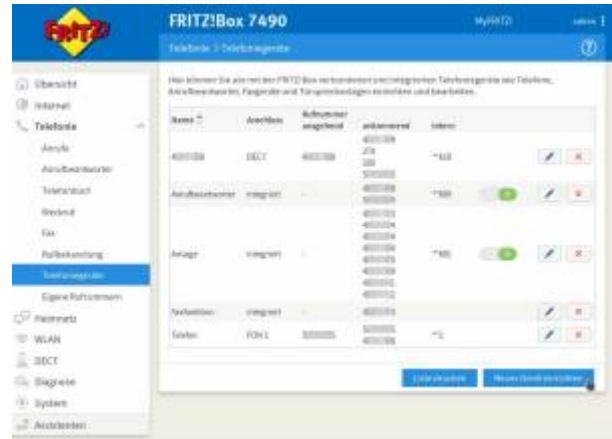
FRITZ!

FRITZ!Box 7490

MyFRITZ!

Telefonie > Telefoniegeräte

Übersicht
Internet
Telefonie
Anrufe
Anrufbeantworter
Telefonbuch
Weckruf
Fax
Rufbehandlung
Telefoniegeräte
Eigene Rufnummern
Heimnetz
WLAN
DECT
Diagnose
System
Assistenten

Hier können Sie alle mit der FRITZ!Box verbundenen und integrierten Telefoniegeräte wie Telefone, Anrufbeantworter, Faxgeräte und Türsprechanlagen einrichten und bearbeiten.

| Name | Anschluss | Rufnummer ausgehend | ankommend | intern |
|---|---|---|---|---|
| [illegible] | DECT | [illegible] | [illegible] | **610 |
| Anrufbeantworter | integriert | - | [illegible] | **600 |
| Anlage | integriert | - | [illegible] | **605 |
| Faxfunktion | integriert | - | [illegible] | |
| Telefon | FON 1 | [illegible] | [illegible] | **1 |

Liste drucken
Neues Gerät einrichten